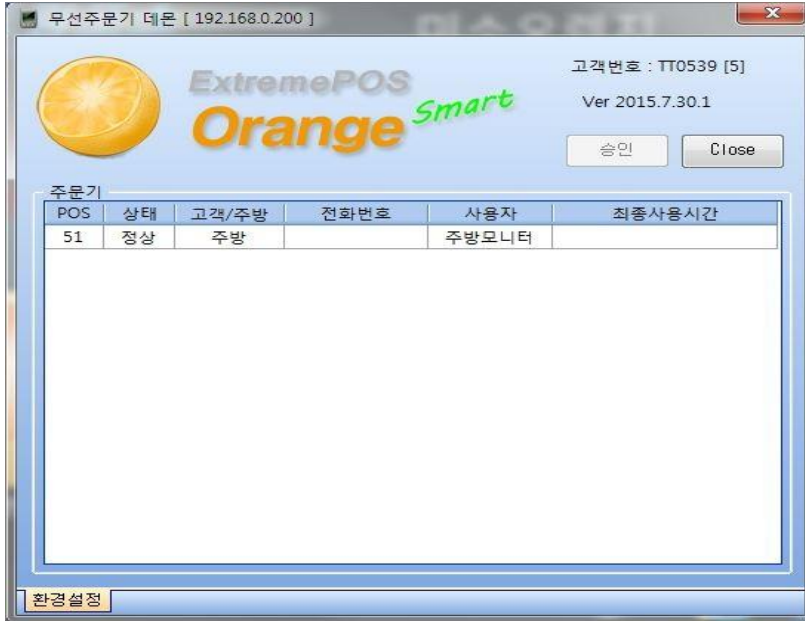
무선주문기 데몬 [ 192.168.0.200 ]

ExtremePOS
Orange Smart

고객번호 : TT0539 [5]
Ver 2015.7.30.1

승인
Close

주문기

| POS | 상태 | 고객/주방 | 전화번호 | 사용자 | 최종사용시간 |
|---|---|---|---|---|---|
| 51 | 정상 | 주방 | | 주방모니터 | |

환경설정